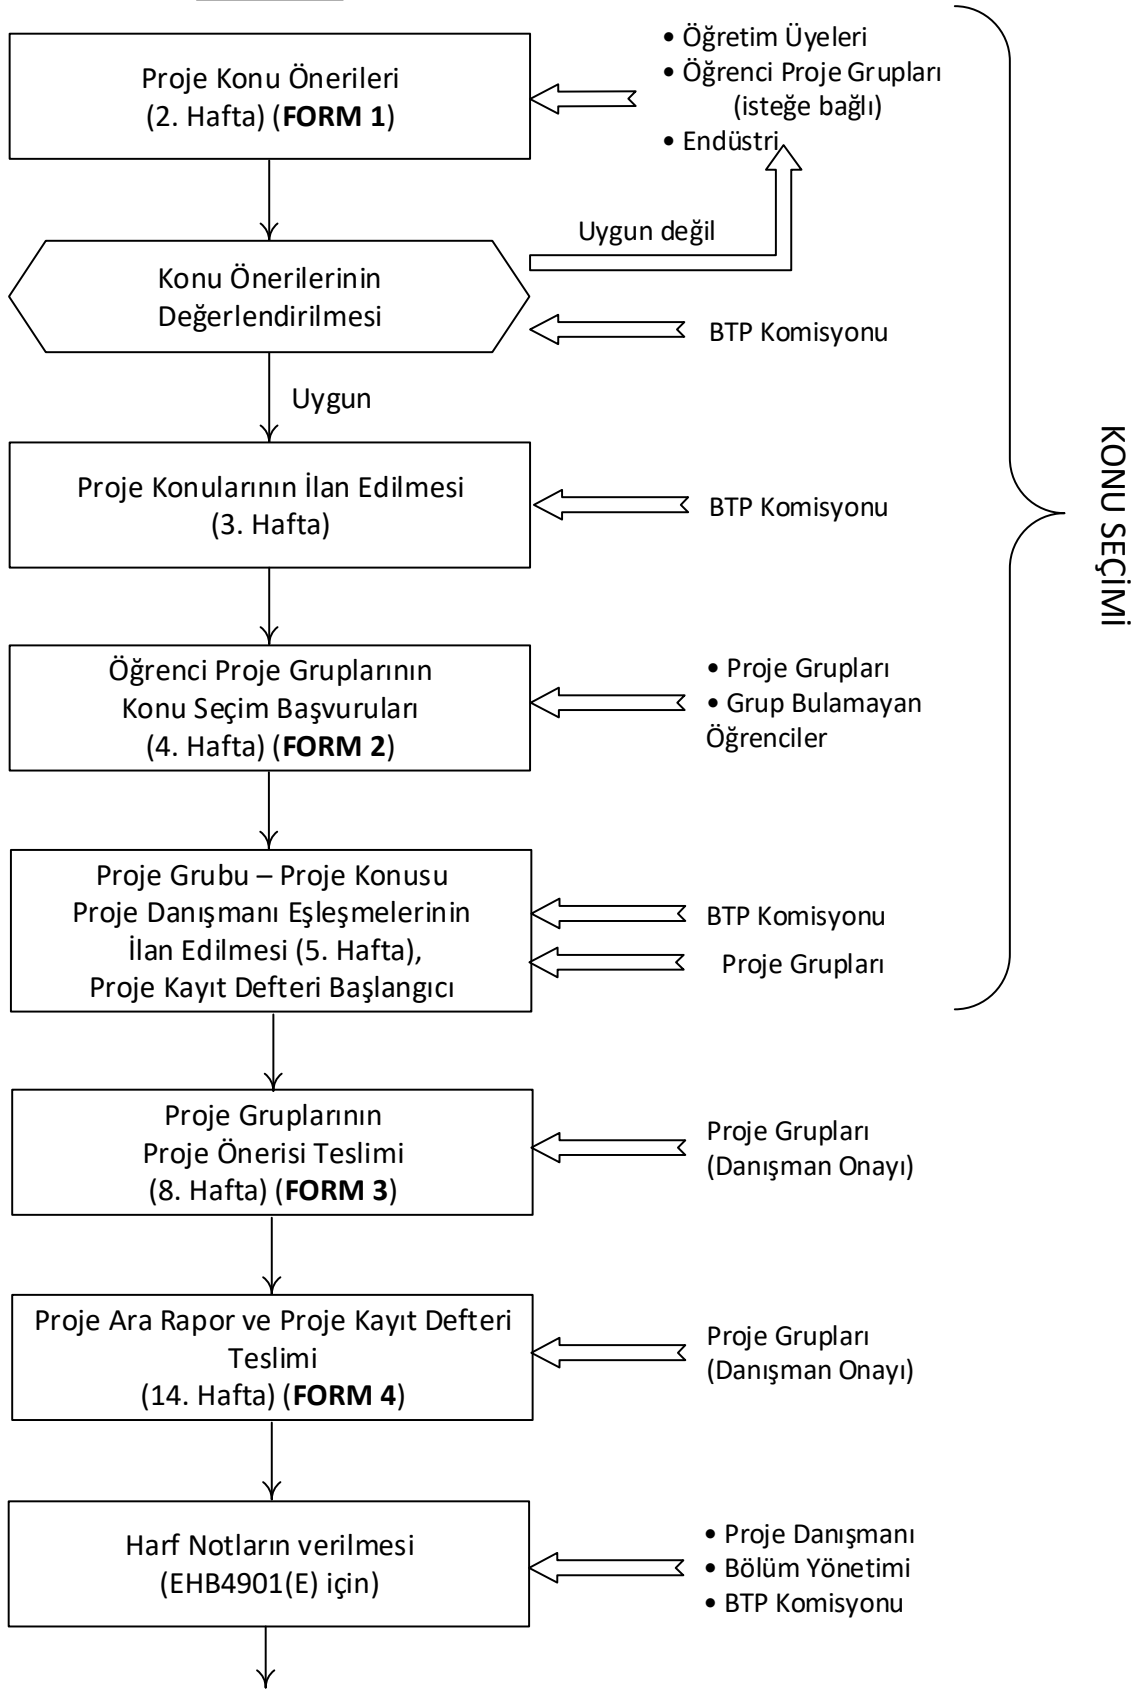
Proje Konu Önerileri
(2. Hafta) (**FORM 1**)

• Öğretim Üyeleri
• Öğrenci Proje Grupları (isteğe bağlı)
• Endüstri

Uygun değil

Konu Önerilerinin Değerlendirilmesi

BTP Komisyonu

Uygun

Proje Konularının İlan Edilmesi
(3. Hafta)

BTP Komisyonu

Öğrenci Proje Gruplarının Konu Seçim Başvuruları
(4. Hafta) (**FORM 2**)

• Proje Grupları
• Grup Bulamayan Öğrenciler

Proje Grubu – Proje Konusu Proje Danışmanı Eşleşmelerinin İlan Edilmesi (5. Hafta), Proje Kayıt Defteri Başlangıcı

BTP Komisyonu

Proje Grupları

KONU SEÇİMİ

Proje Gruplarının Proje Önerisi Teslimi
(8. Hafta) (**FORM 3**)

Proje Grupları
(Danışman Onayı)

Proje Ara Rapor ve Proje Kayıt Defteri Teslimi
(14. Hafta) (**FORM 4**)

Proje Grupları
(Danışman Onayı)

Harf Notların verilmesi
(EHB4901(E) için)

• Proje Danışmanı
• Bölüm Yönetimi
• BTP Komisyonu